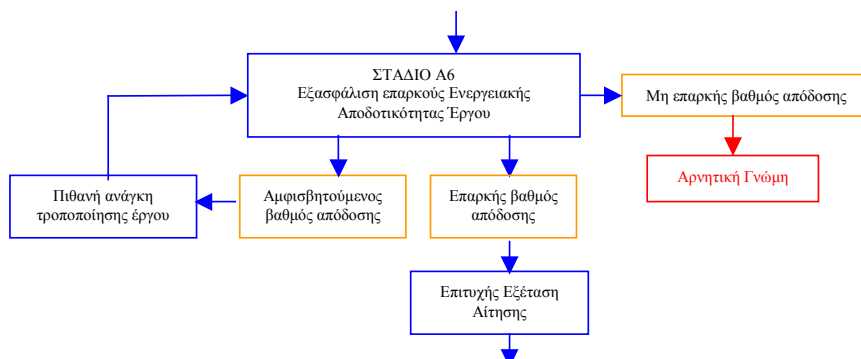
ΣΤΑΔΙΟ Α6
Εξασφάλιση επαρκούς Ενεργειακής Αποδοτικότητας Έργου

Μη επαρκής βαθμός απόδοσης

Αρνητική Γνώμη

Πιθανή ανάγκη τροποποίησης έργου

Αμφισβητούμενος βαθμός απόδοσης

Επαρκής βαθμός απόδοσης

Επιτυχής Εξέταση Αίτησης